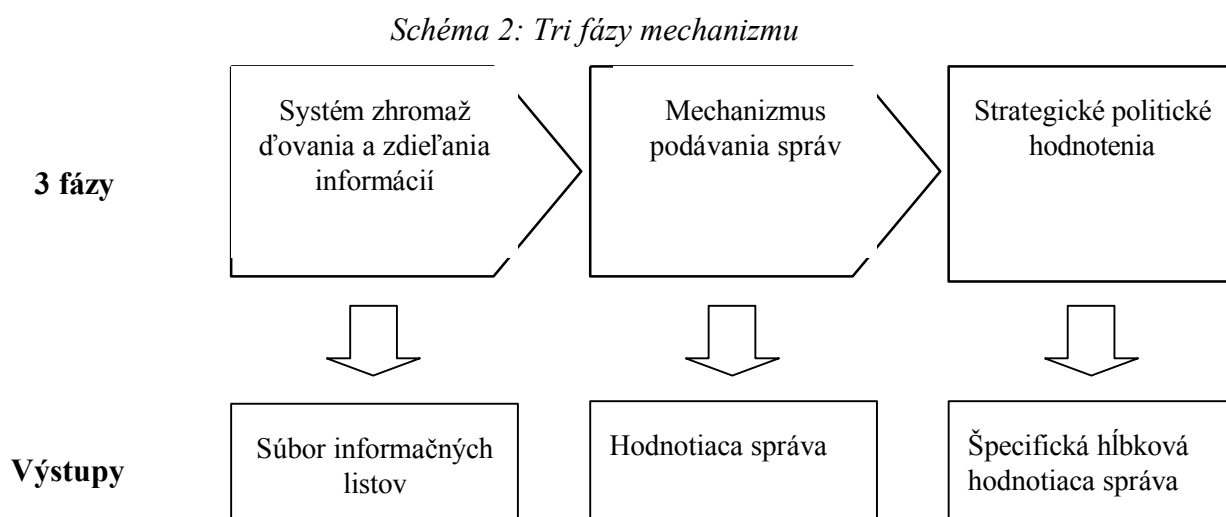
*Schéma 2: Tri fázy mechanizmu*

**3 fázy**

Systém zhromaž ďovania a zdieľania informácií

Mechanizmus podávania správ

Strategické politické hodnotenia

**Výstupy**

Súbor informačných listov

Hodnotiaca správa

Špecifická hĺbková hodnotiaca správa